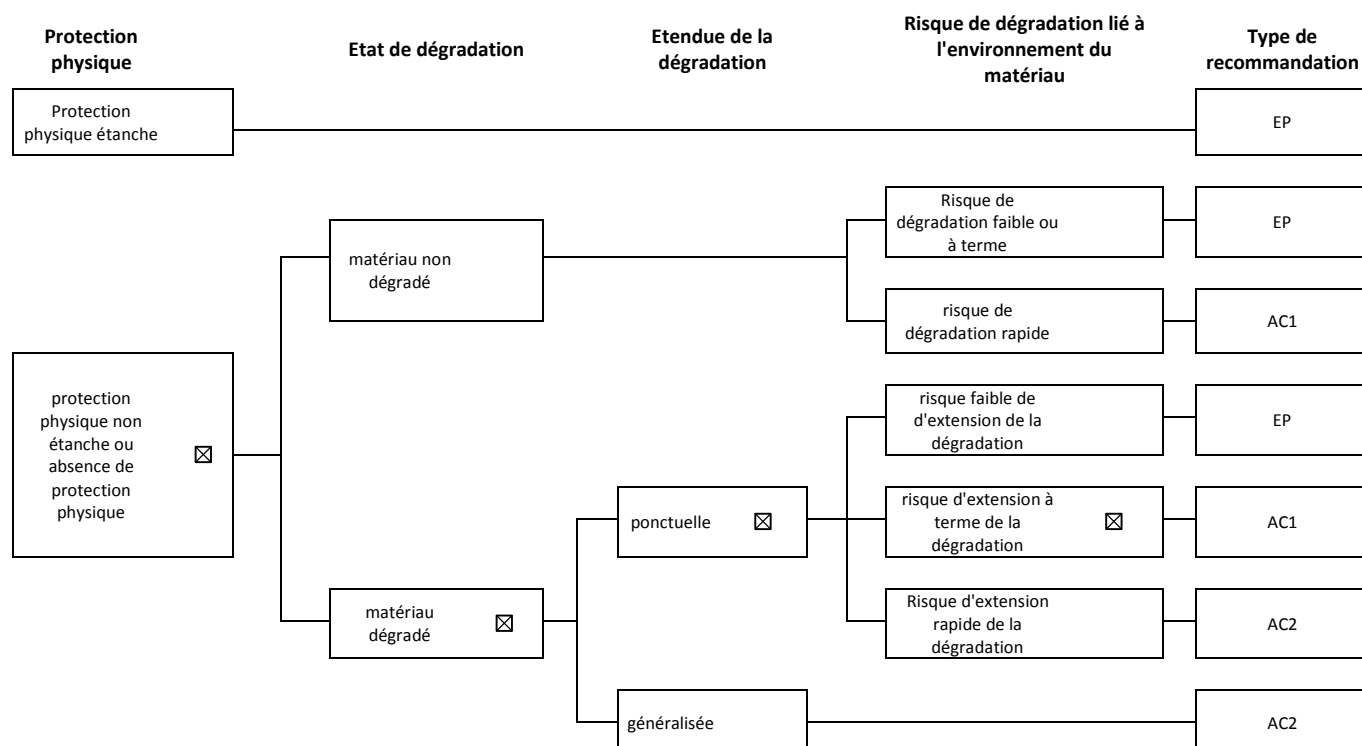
Protection physique

Etat de dégradation

Etendue de la dégradation

Risque de dégradation lié à l'environnement du matériau

Type de recommandation

Protection physique étanche

EP

matériau non dégradé

Risque de dégradation faible ou à terme

EP

risque de dégradation rapide

AC1

protection physique non étanche ou absence de protection physique ☒

matériau dégradé ☒

ponctuelle ☒

risque faible de d'extension de la dégradation

EP

risque d'extension à terme de la dégradation ☒

AC1

Risque d'extension rapide de la dégradation

AC2

généralisée

AC2